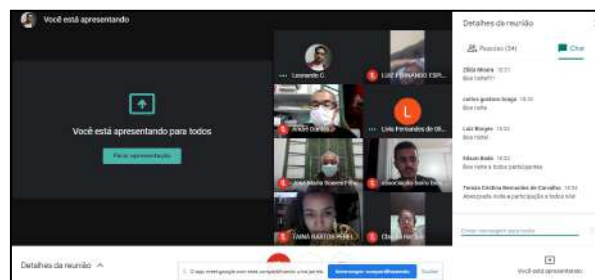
Você está apresentando

Você está apresentando para todos

Parar apresentação

Leonardo C.

LUIZ FERNANDO ESP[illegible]

André Dondo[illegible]

L

Lívia Fernandes de Ol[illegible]

José Maria Soares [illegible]

associação bairro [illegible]

TAINÁ SANTOS PERE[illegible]

Clá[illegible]

Detalhes da reunião

Pessoas (34)

Chat

Zilda Moura 18:31
Boa noite!!!

carlos gustavo braga 18:32
Boa noite

Luiz Borges 18:32
Boa noite!

Edson Bodo 18:32
Boa noite a todos participantes

Tereza Cristina Bernardes de Carvalho 18:34
Abençoada noite a participação a todos o/a!

Enviar mensagem para todos

Detalhes da reunião

O app meet.google.com está compartilhando a sua janela.

Interromper compartilhamento

Ocultar

Você está apresentando